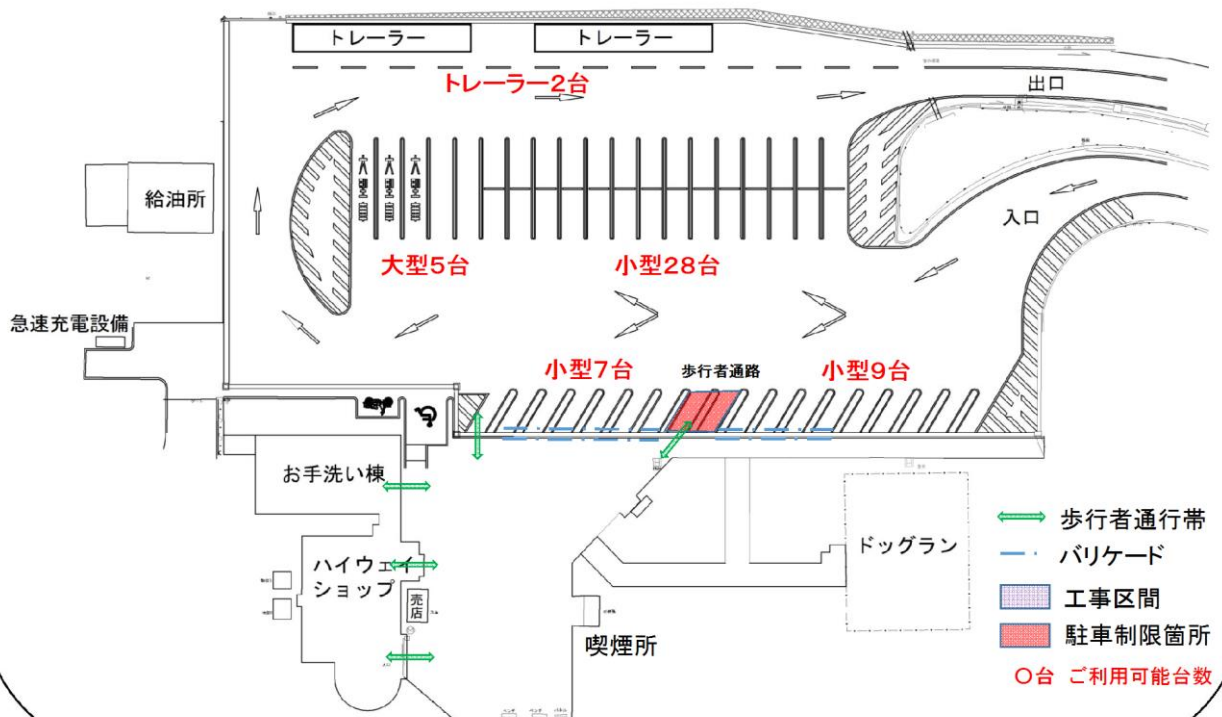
トレーラー

トレーラー

トレーラー2台

出口

給油所

入口

大型5台

小型28台

急速充電設備

小型7台

歩行者通路

小型9台

お手洗い棟

ハイウェイショップ

売店

ドッグラン

喫煙所

歩行者通行帯

バリケード

工事区間

駐車制限箇所

○台 ご利用可能台数